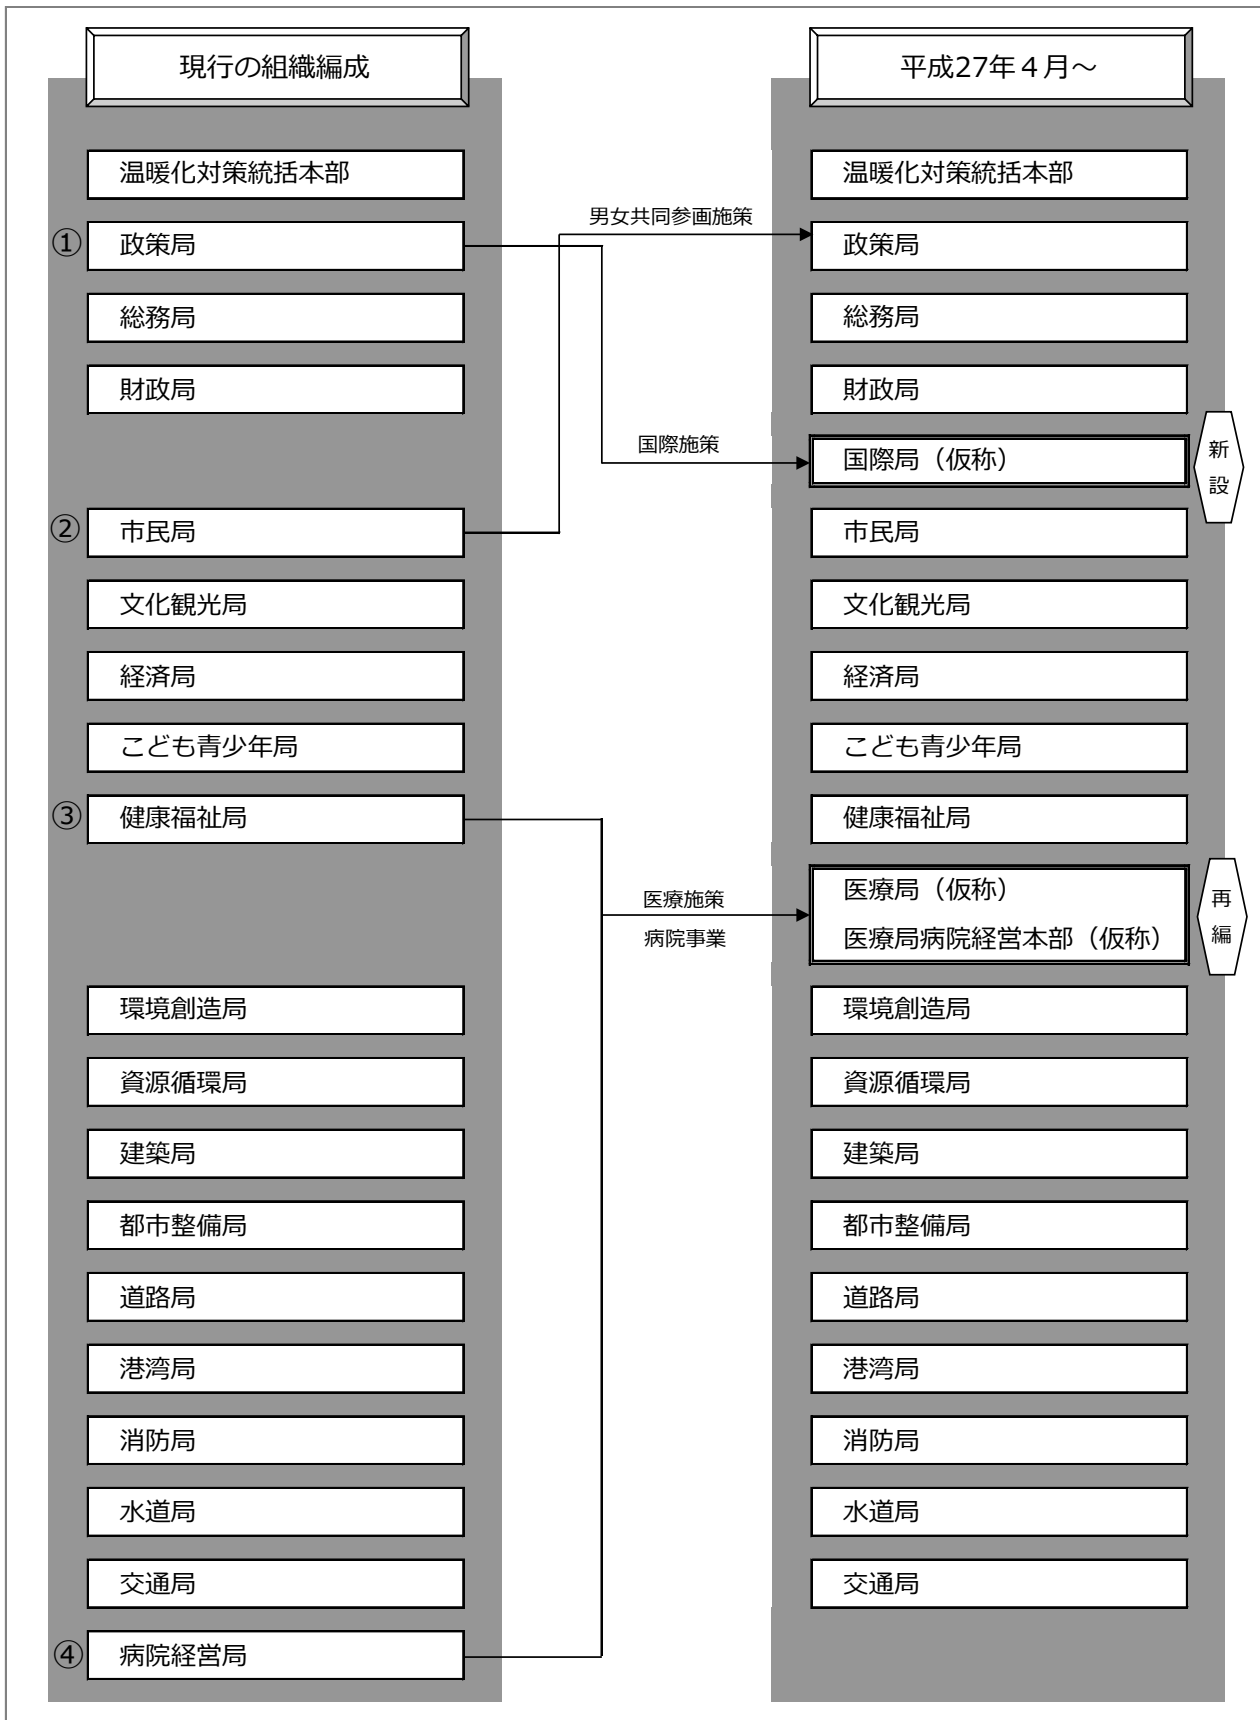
現行の組織編成

温暖化対策統括本部
① 政策局
総務局
財政局
② 市民局
文化観光局
経済局
こども青少年局
③ 健康福祉局
環境創造局
資源循環局
建築局
都市整備局
道路局
港湾局
消防局
水道局
交通局
④ 病院経営局

男女共同参画施策
国際施策
医療施策
病院事業

平成27年４月～

温暖化対策統括本部
政策局
総務局
財政局
国際局（仮称）
新設
市民局
文化観光局
経済局
こども青少年局
健康福祉局
医療局（仮称）
医療局病院経営本部（仮称）
再編
環境創造局
資源循環局
建築局
都市整備局
道路局
港湾局
消防局
水道局
交通局